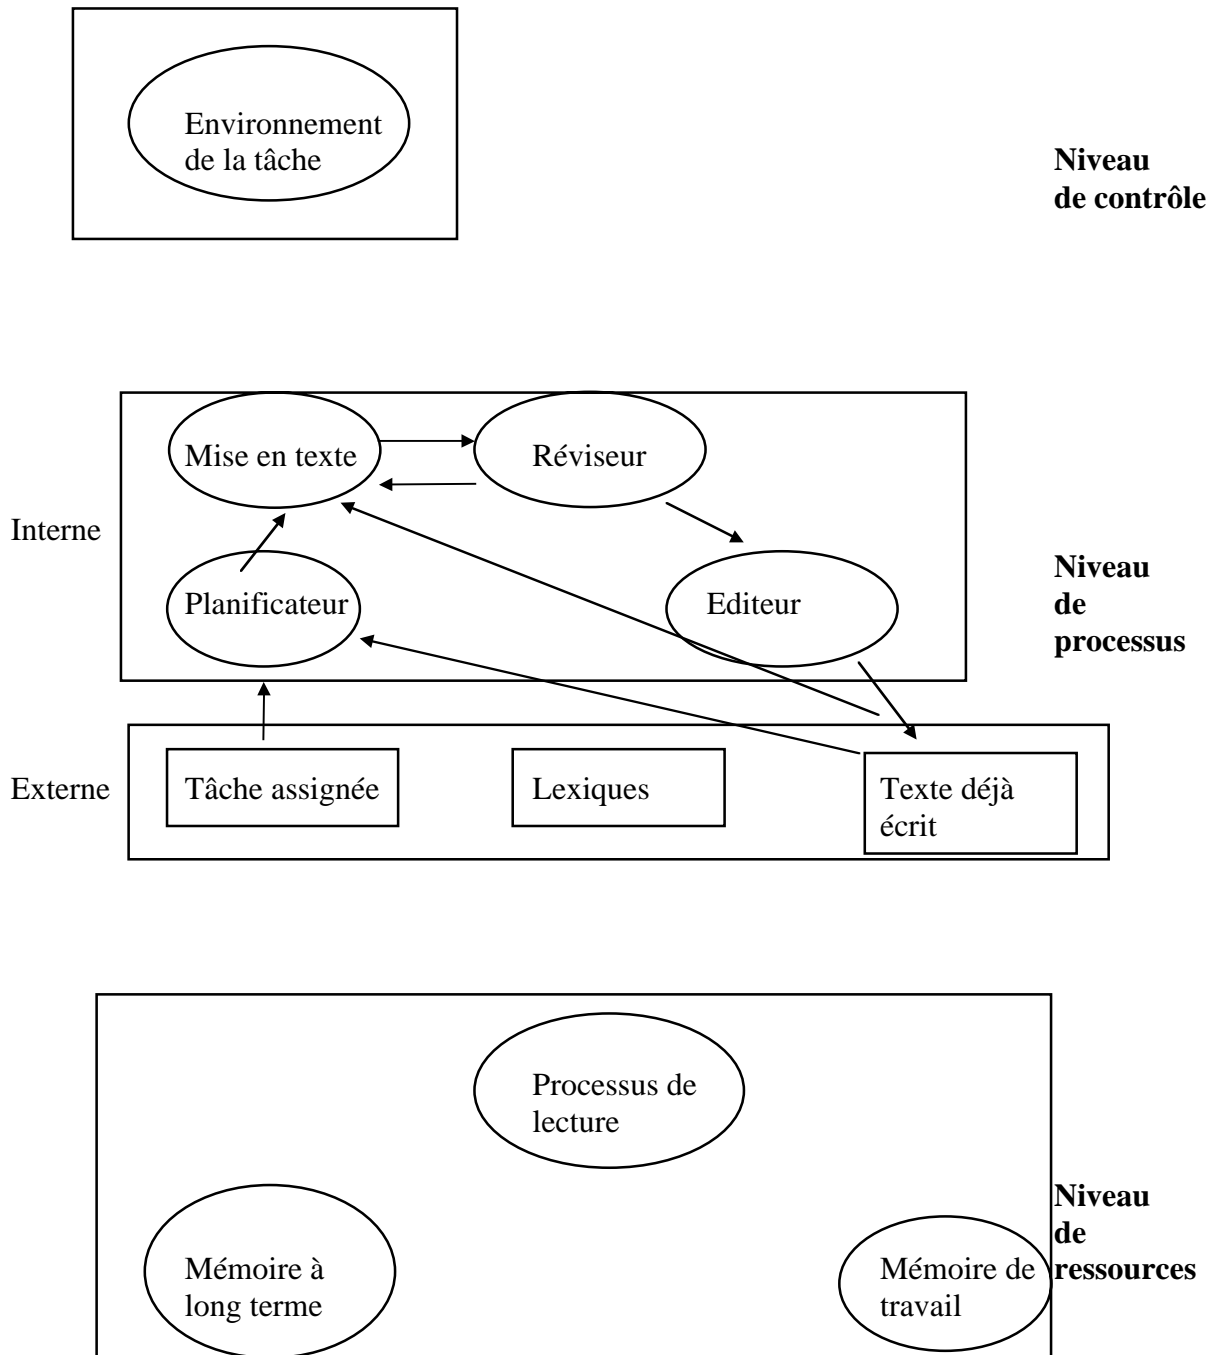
Environnement de la tâche

**Niveau de contrôle**

Interne

Mise en texte

Réviseur

Planificateur

Editeur

**Niveau de processus**

Externe

Tâche assignée

Lexiques

Texte déjà écrit

Processus de lecture

Mémoire à long terme

Mémoire de travail

**Niveau de ressources**